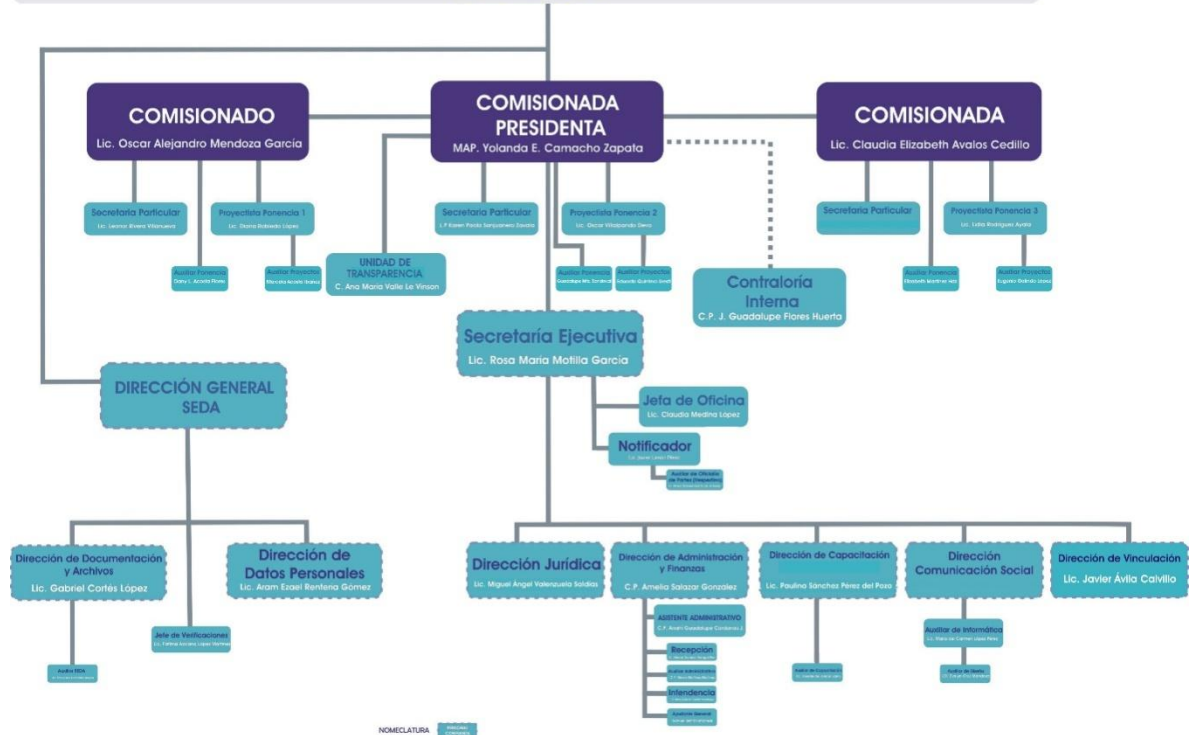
COMISIONADO
Lic. Oscar Alejandro Mendoza García

COMISIONADA PRESIDENTA
MAP. Yolanda E. Camacho Zapata

COMISIONADA
Lic. Claudia Elizabeth Avalos Cedillo

Secretaria Particular
Lic. Leonor Rivera Villanueva

Proyectista Ponencia 1
Lic. Diana Robledo López

Auxiliar Ponencia
Dora L. Acosta Flores

Auxiliar Proyectos
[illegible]

UNIDAD DE TRANSPARENCIA
C. Ana María Valle Le Vinson

Secretaria Particular
L.P. Karen Paola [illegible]

Proyectista Ponencia 2
Lic. Oscar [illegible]

Auxiliar Ponencia
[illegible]

Auxiliar Proyectos
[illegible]

Contraloría Interna
C.P. J. Guadalupe Flores Huerta

Secretaria Particular

Proyectista Ponencia 3
Lic. Lidia Rodríguez Ayala

Auxiliar Ponencia
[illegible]

Auxiliar Proyectos
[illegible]

Secretaría Ejecutiva
Lic. Rosa María Motilla García

Jefa de Oficina
Lic. Claudia Medina López

Notificador
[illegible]

Auxiliar de Oficialía de Partes (Despacho)
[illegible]

DIRECCIÓN GENERAL SEDA

Dirección de Documentación y Archivos
Lic. Gabriel Cortés López

Dirección de Datos Personales
Lic. Aram Esael Rentería Gómez

Jefe de Verificaciones
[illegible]

Auxiliar SEDA
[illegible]

Dirección Jurídica
Lic. Miguel Ángel Valenzuela Saldías

Dirección de Administración y Finanzas
C.P. Amelia Salazar Gonzalez

ASISTENTE ADMINISTRATIVO
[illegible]

Recepción
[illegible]

Auxiliar administrativo
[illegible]

Intendencia
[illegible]

Ayudante General
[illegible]

Dirección de Capacitación
Lic. Paulina Sánchez Pérez del Pozo

Auxiliar de Capacitación
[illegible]

Dirección Comunicación Social

Auxiliar de Informática
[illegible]

Auxiliar de Medio
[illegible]

Dirección de Vinculación
Lic. Javier Ávila Calvillo

NOMECLATURA
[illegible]